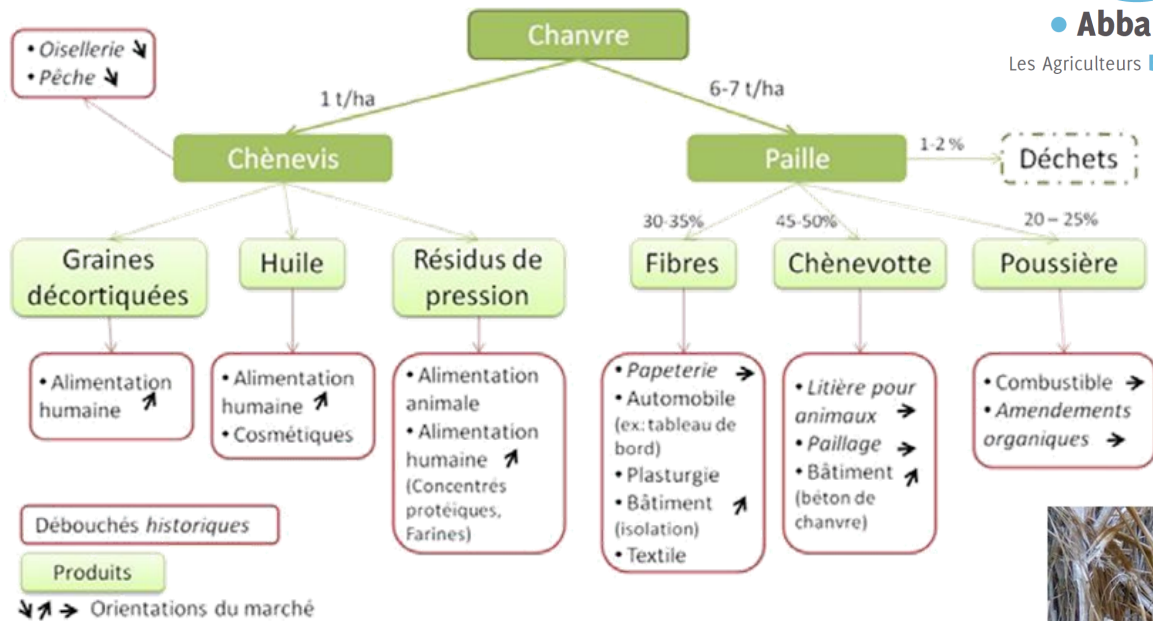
Abba
Les Agriculteurs

Chanvre

• Oisellerie ↘
• Pêche ↘

1 t/ha

6-7 t/ha

Chènevis

Paille

1-2 %

Déchets

30-35%

45-50%

20 – 25%

Graines décortiquées

Huile

Résidus de pression

Fibres

Chènevotte

Poussière

• Alimentation humaine ↗

• Alimentation humaine ↗
• Cosmétiques

• Alimentation animale
• Alimentation humaine ↗ (Concentrés protéiques, Farines)

• Papeterie →
• Automobile (ex: tableau de bord)
• Plasturgie
• Bâtiment ↗ (isolation)
• Textile

• Litière pour animaux →
• Paillage →
• Bâtiment ↗ (béton de chanvre)

• Combustible →
• Amendements organiques →

Débouchés historiques

Produits

↘↗→ Orientations du marché